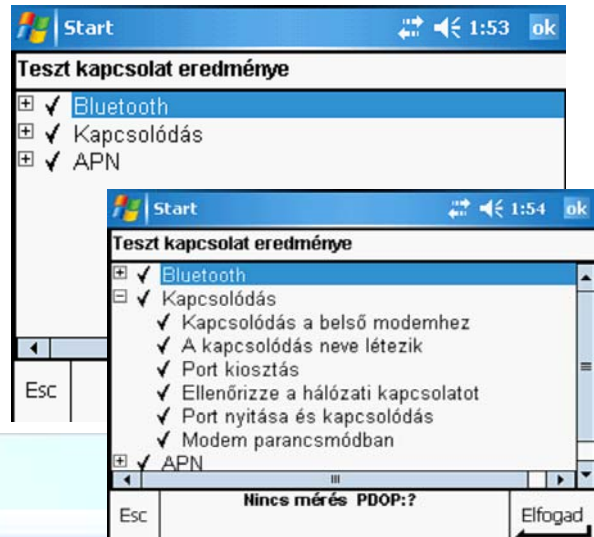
Start 1:53 ok

Teszt kapcsolat eredménye

⊞ ✓ Bluetooth
⊞ ✓ Kapcsolódás
⊞ ✓ APN

Esc

Start 1:54 ok

Teszt kapcsolat eredménye

⊞ ✓ Bluetooth
⊟ ✓ Kapcsolódás
✓ Kapcsolódás a belső modemhez
✓ A kapcsolódás neve létezik
✓ Port kiosztás
✓ Ellenőrizze a hálózati kapcsolatot
✓ Port nyitása és kapcsolódás
✓ Modem parancsmódban
⊞ ✓ APN

Esc

Nincs mérés PDOP:?

Elfogad